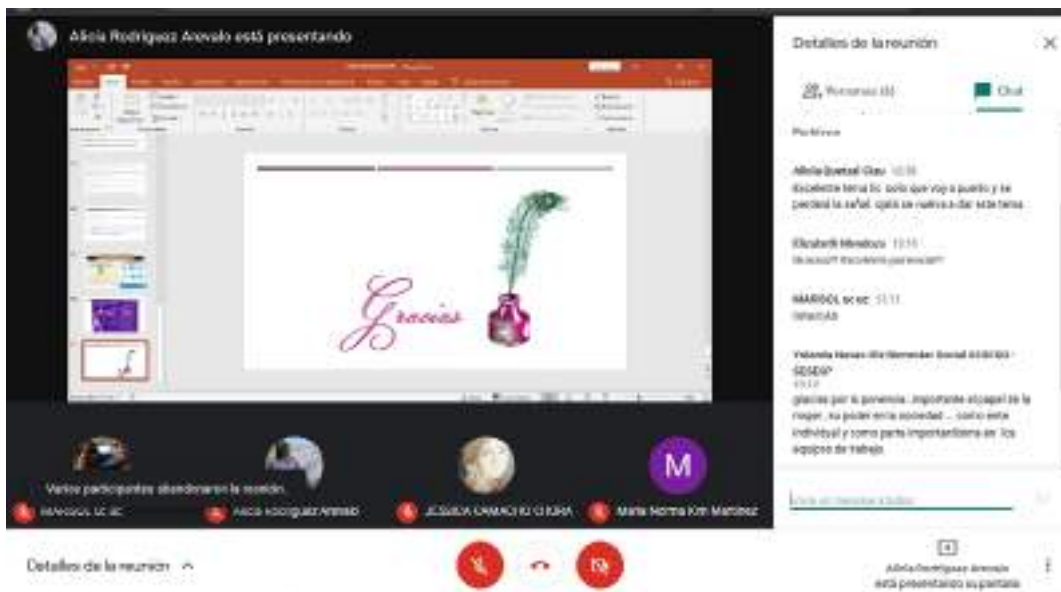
Alicia Rodriguez Arevalo está presentando

Gracias

M

Varios participantes abandonaron la reunión.

MARISOL sc sc

Alicia Rodriguez Arevalo

JESSICA CAMACHO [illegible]

Maria Norma Kim Martinez

Detalles de la reunión ^

Detalles de la reunión

Personas (8)

Chat

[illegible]

Alicia Quetzal Glau 12:58
Excelente tema lic. solo que voy a puerto y se perderá la señal. ojalá se vuelva a dar este tema.

Elizabeth Mendoza 13:10
Muchas!!! Excelente ponencia!!!

MARISOL sc sc 13:11
Gracias

Yolanda Navas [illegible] Social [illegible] - SEDESP
13:12
gracias por la ponencia , importante el papel de la mujer , su poder en la sociedad ... como ente individual y como parte importantísima en los equipos de trabajo

Envía un mensaje a todos

Alicia Rodriguez Arevalo
está presentando su pantalla